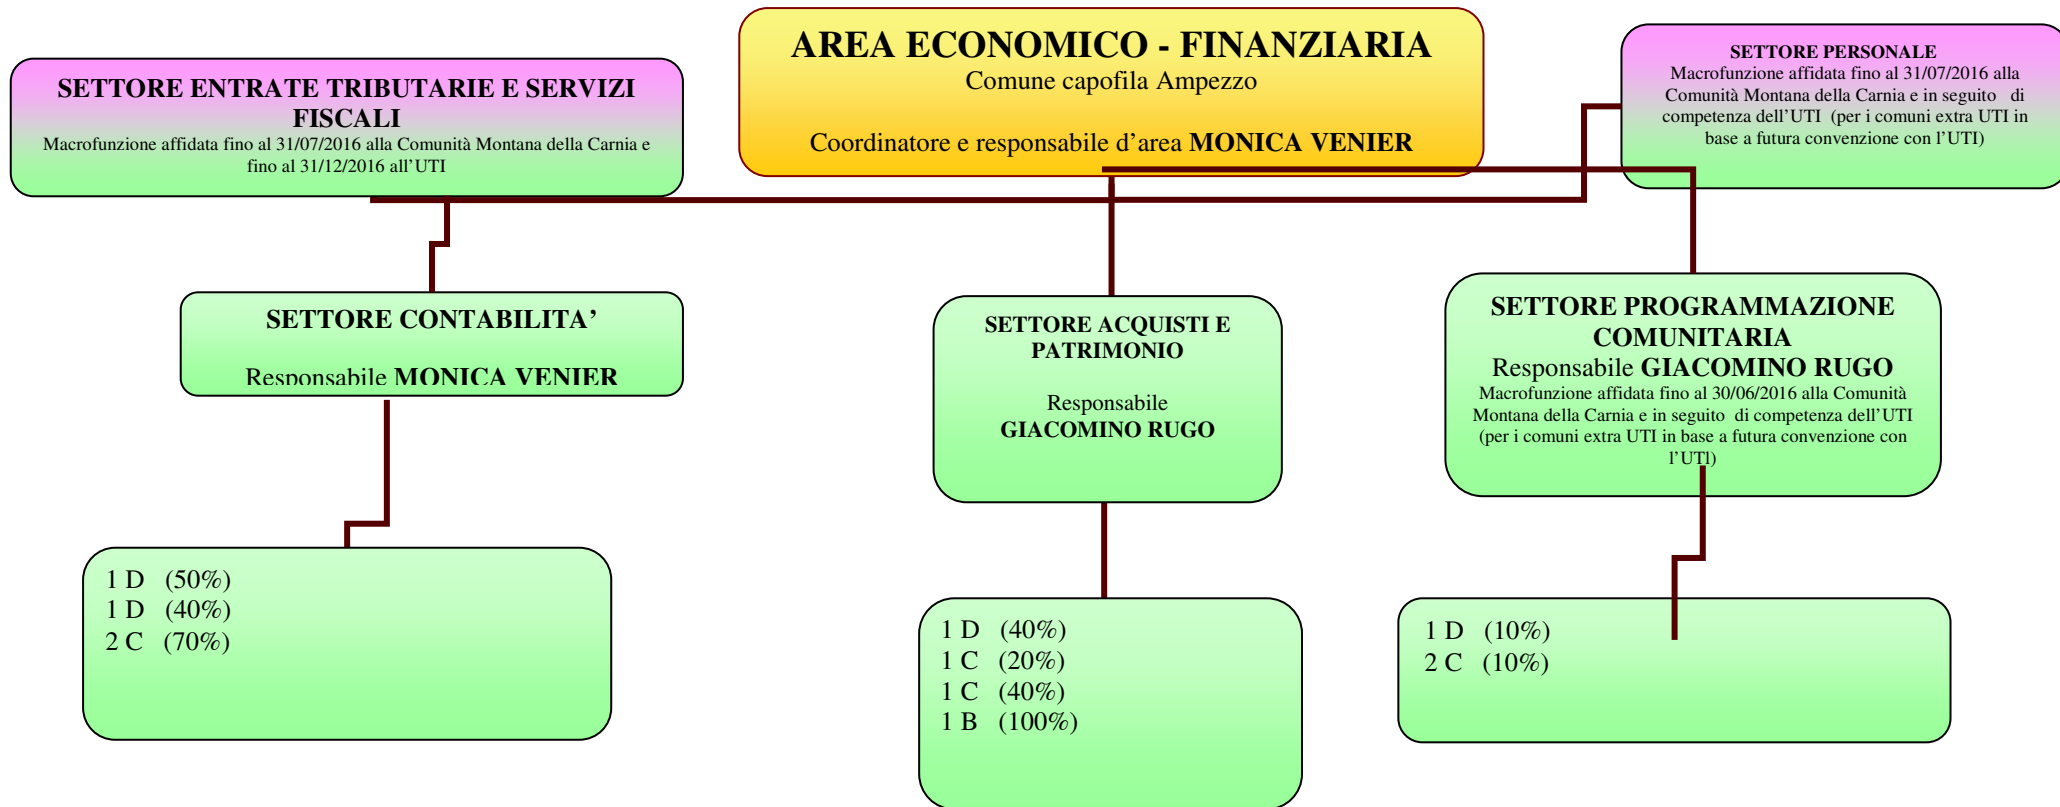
AREA ECONOMICO - FINANZIARIA
Comune capofila Ampezzo

Coordinatore e responsabile d'area MONICA VENIER

SETTORE ENTRATE TRIBUTARIE E SERVIZI FISCALI
Macrofunzione affidata fino al 31/07/2016 alla Comunità Montana della Carnia e fino al 31/12/2016 all'UTI

SETTORE PERSONALE
Macrofunzione affidata fino al 31/07/2016 alla Comunità Montana della Carnia e in seguito di competenza dell'UTI (per i comuni extra UTI in base a futura convenzione con l'UTI)

SETTORE CONTABILITA'

Responsabile MONICA VENIER

SETTORE ACQUISTI E PATRIMONIO

Responsabile
GIACOMINO RUGO

SETTORE PROGRAMMAZIONE COMUNITARIA
Responsabile GIACOMINO RUGO
Macrofunzione affidata fino al 30/06/2016 alla Comunità Montana della Carnia e in seguito di competenza dell'UTI (per i comuni extra UTI in base a futura convenzione con l'UTI)

1 D (50%)
1 D (40%)
2 C (70%)

1 D (40%)
1 C (20%)
1 C (40%)
1 B (100%)

1 D (10%)
2 C (10%)